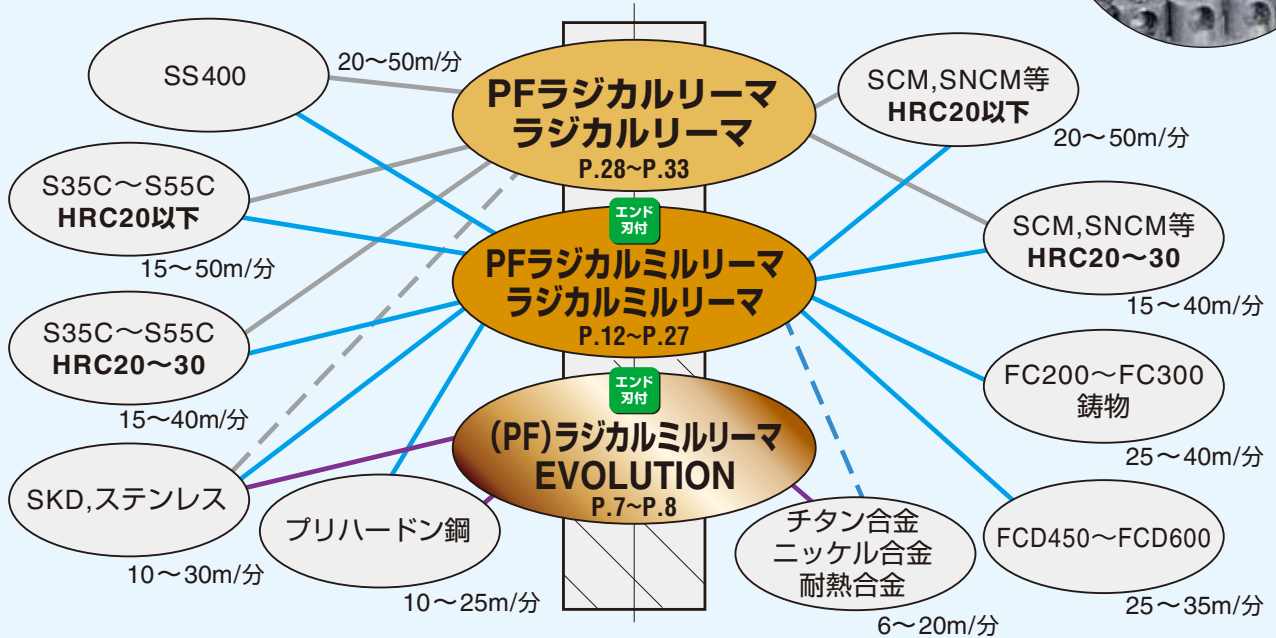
SS400

20〜50m/分

PFラジカルリーマ
ラジカルリーマ
P.28~P.33

SCM,SNCM等
HRC20以下

20〜50m/分

S35C〜S55C
HRC20以下

15〜50m/分

エンド刃付

PFラジカルミルリーマ
ラジカルミルリーマ
P.12~P.27

SCM,SNCM等
HRC20〜30

15〜40m/分

S35C〜S55C
HRC20〜30

15〜40m/分

エンド刃付

(PF)ラジカルミルリーマ
EVOLUTION
P.7~P.8

FC200〜FC300
鋳物

25〜40m/分

SKD,ステンレス

10〜30m/分

プリハードン鋼

10〜25m/分

チタン合金
ニッケル合金
耐熱合金

6〜20m/分

FCD450〜FCD600

25〜35m/分